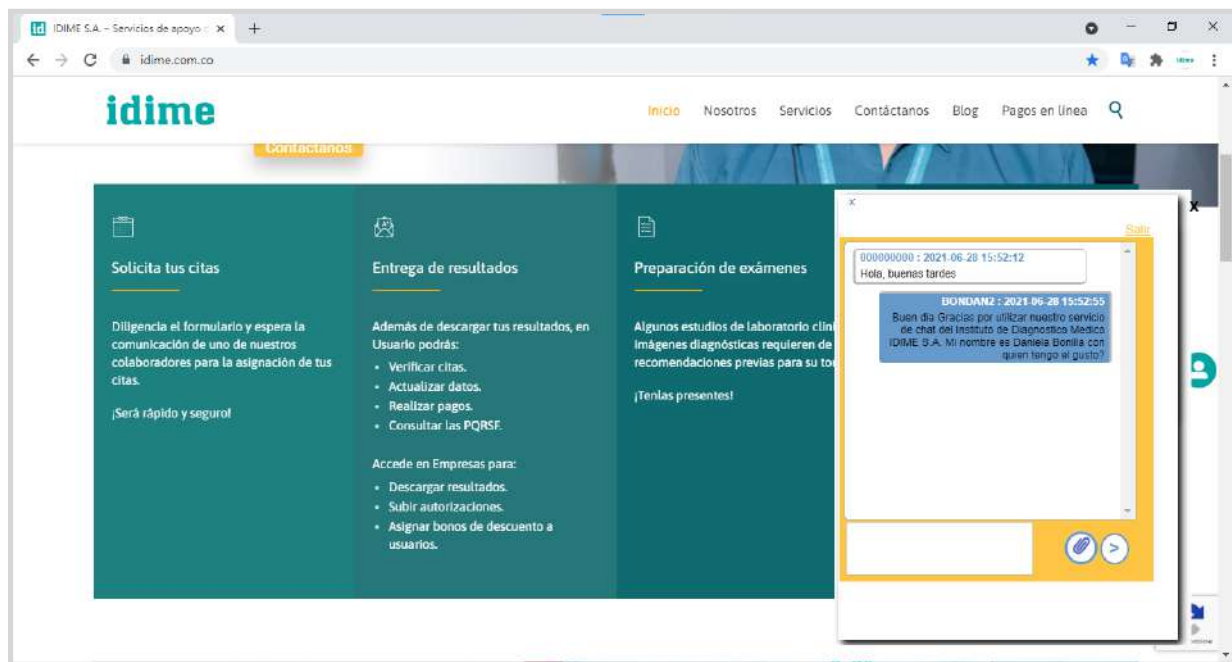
IDIME S.A. – Servicios de apoyo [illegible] ×

idime.com.co

idime

Inicio Nosotros Servicios Contáctanos Blog Pagos en línea

Contáctanos

Solicita tus citas

Diligencia el formulario y espera la comunicación de uno de nuestros colaboradores para la asignación de tus citas.

¡Será rápido y seguro!

Entrega de resultados

Además de descargar tus resultados, en Usuario podrás:

- Verificar citas.
- Actualizar datos.
- Realizar pagos.
- Consultar las PQRSF.

Accede en Empresas para:

- Descargar resultados.
- Subir autorizaciones.
- Asignar bonos de descuento a usuarios.

Preparación de exámenes

Algunos estudios de laboratorio clíni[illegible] imágenes diagnósticas requieren de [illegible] recomendaciones previas para su to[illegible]

¡Tenlas presentes!

x

Salir

000000000 : 2021-06-28 15:52:12
Hola, buenas tardes

BONDAN2 : 2021-06-28 15:52:55
Buen dia Gracias por utilizar nuestro servicio de chat del Instituto de Diagnostico Medico IDIME S.A. Mi nombre es Daniela Bonilla con quien tengo el gusto?

X